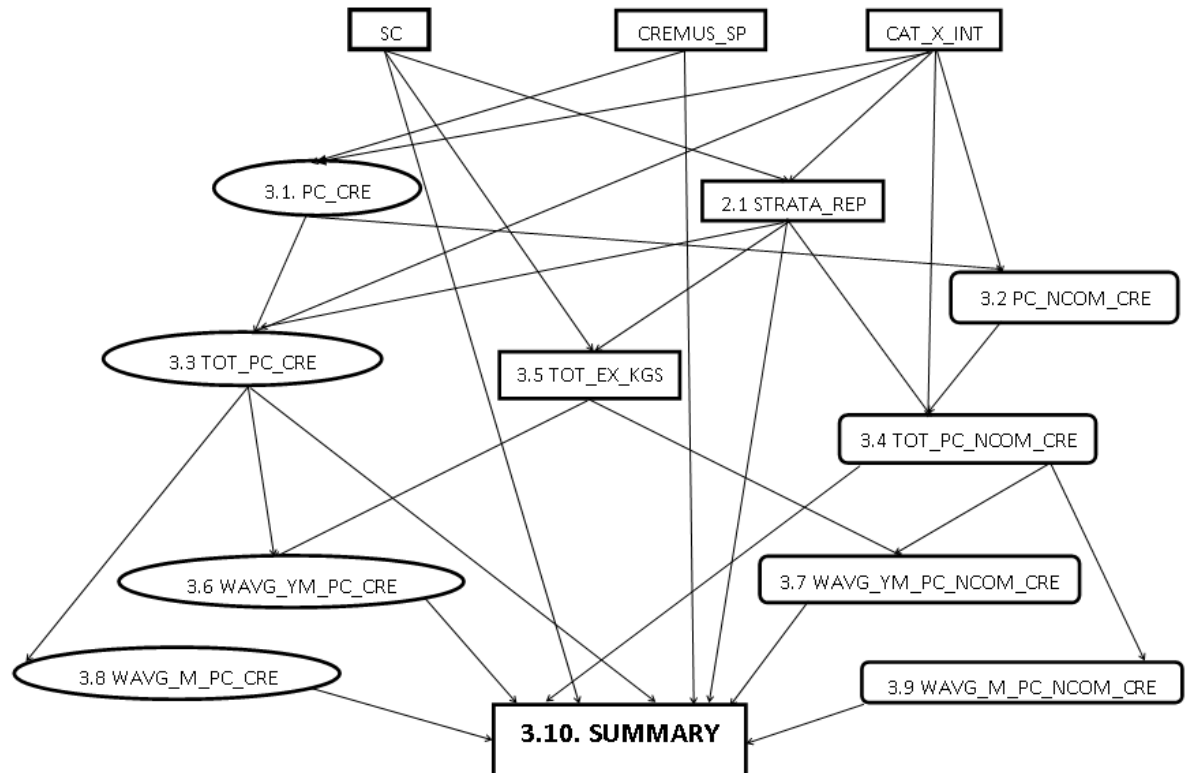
SC

CREMUS_SP

CAT_X_INT

3.1. PC_CRE

2.1 STRATA_REP

3.2 PC_NCOM_CRE

3.3 TOT_PC_CRE

3.5 TOT_EX_KGS

3.4 TOT_PC_NCOM_CRE

3.6 WAVG_YM_PC_CRE

3.7 WAVG_YM_PC_NCOM_CRE

3.8 WAVG_M_PC_CRE

3.9 WAVG_M_PC_NCOM_CRE

3.10. SUMMARY